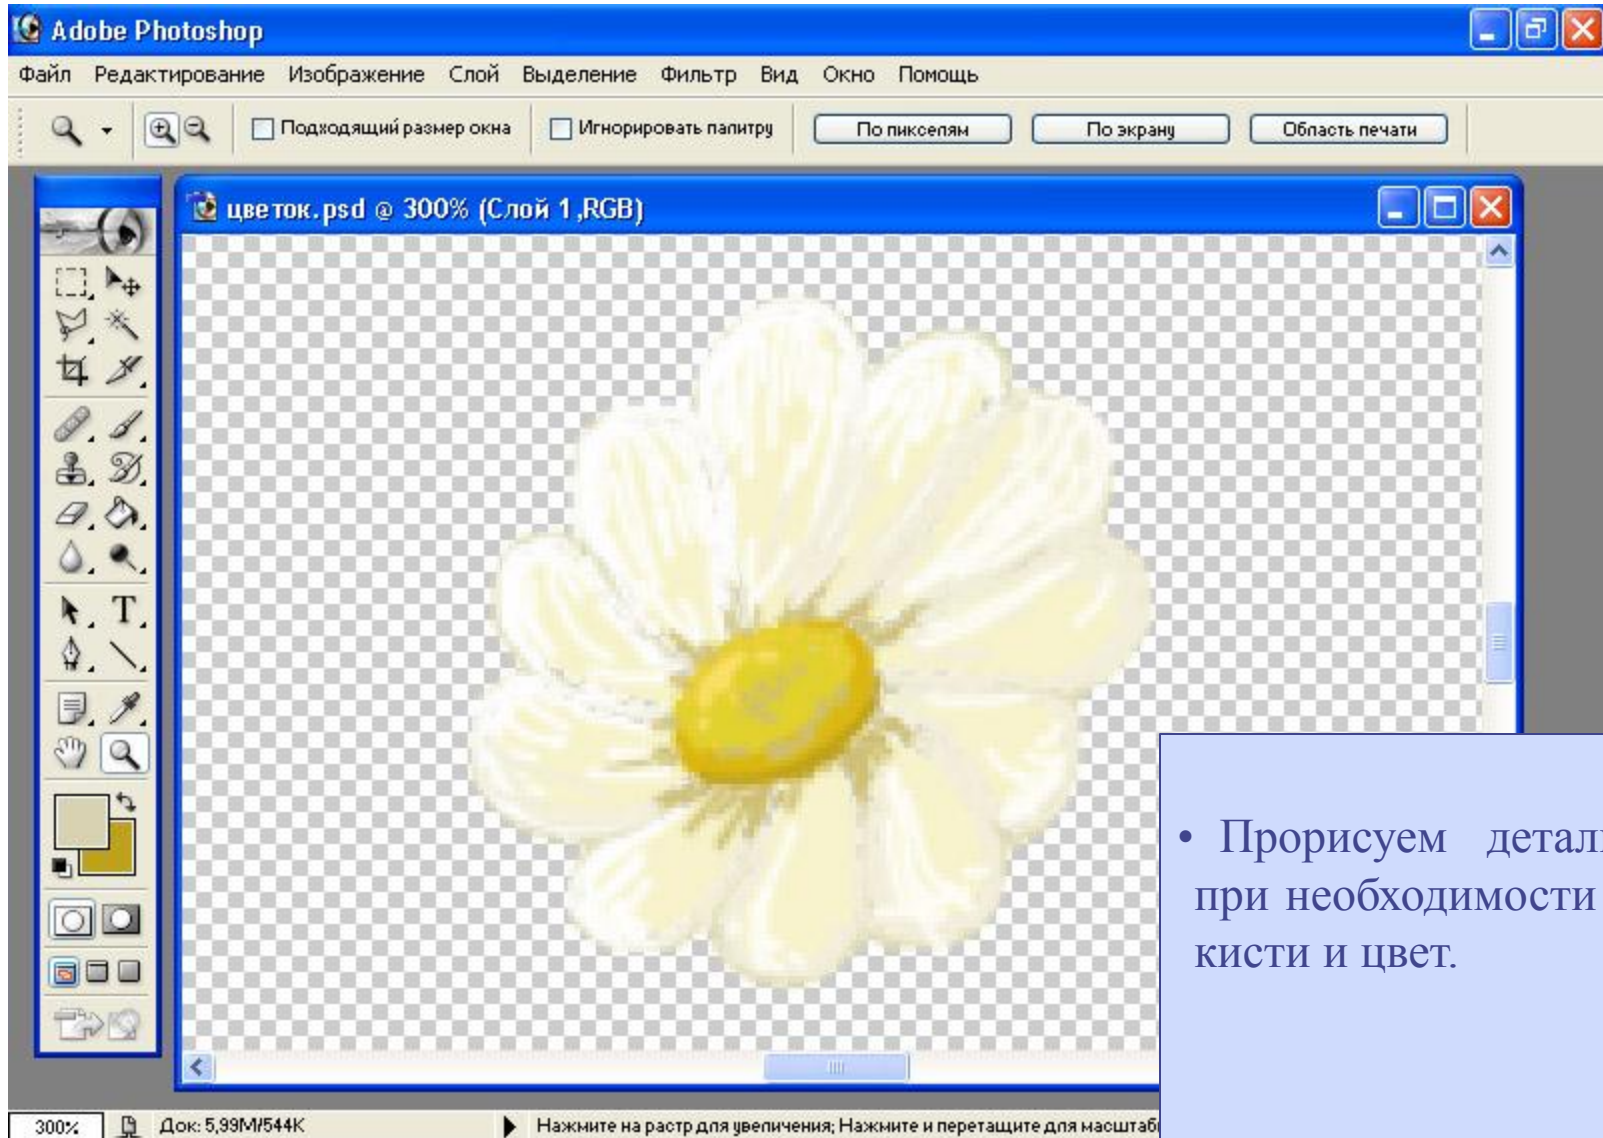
Adobe Photoshop

Файл Редактирование Изображение Слой Выделение Фильтр Вид Окно Помощь

Подходящий размер окна Игнорировать палитру По пикселям По экрану Область печати

цветок.psd @ 300% (Слой 1,RGB)

• Прорисуем детал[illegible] при необходимости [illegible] кисти и цвет.

300% Док: 5,99M/544K Нажмите на растр для увеличения; Нажмите и перетащите для масштаб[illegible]